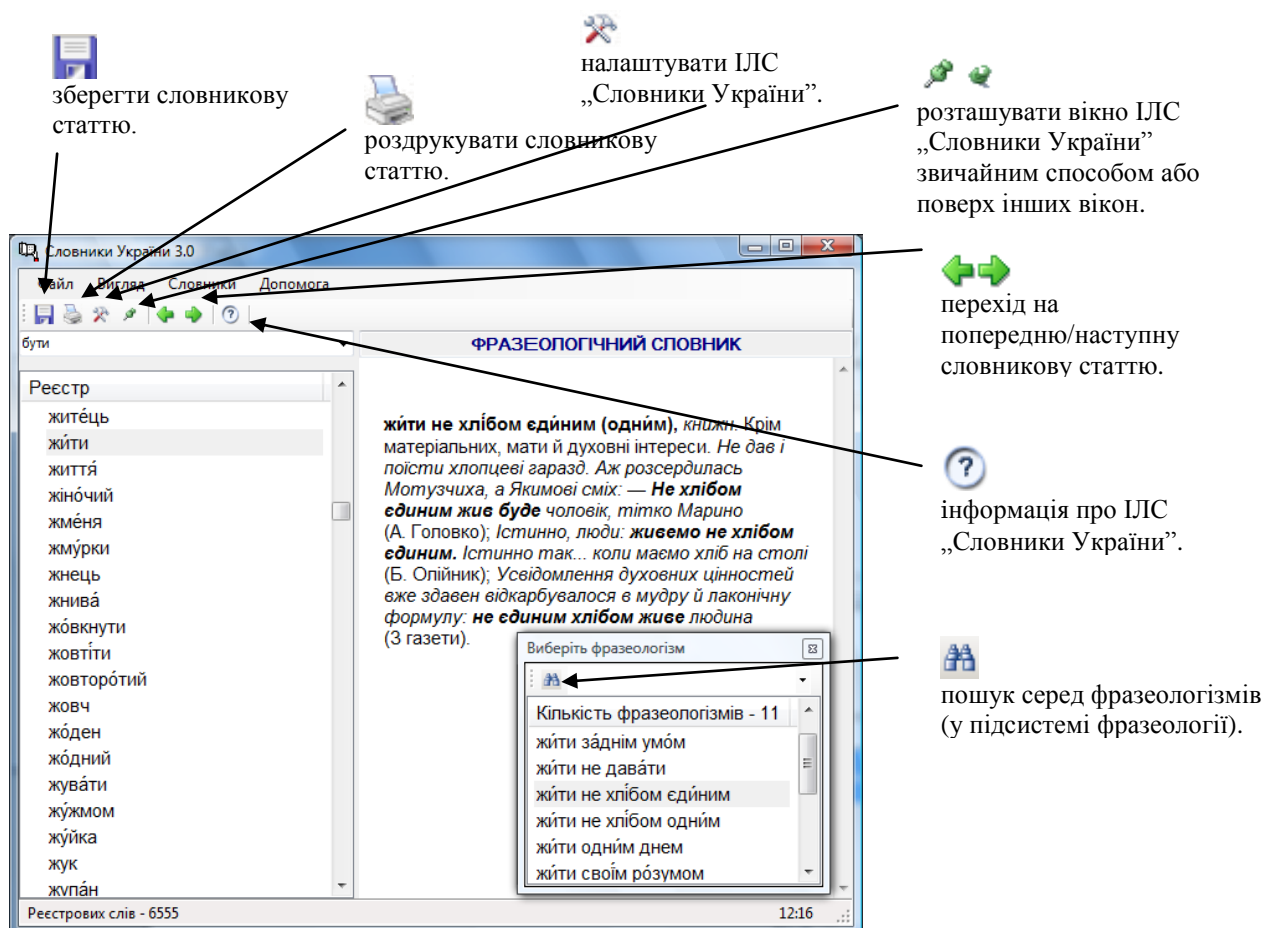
зберегти словникову статтю.

роздрукувати словникову статтю.

налаштувати ІЛС „Словники України”.

розташувати вікно ІЛС „Словники України” звичайним способом або поверх інших вікон.

Словники України 3.0

Файл Вигляд Словники Допомога

бути

ФРАЗЕОЛОГІЧНИЙ СЛОВНИК

Реєстр

жите́ць
жи́ти
життя́
жіно́чий
жме́ня
жму́рки
жнець
жнива́
жо́вкнути
жовті́ти
жовторо́тий
жовч
жо́ден
жо́дний
жува́ти
жу́жмом
жу́йка
жук
жупа́н

**жи́ти не хлі́бом єди́ним (одни́м),** *книжн.* Крім матеріальних, мати й духовні інтереси. *Не дав і поїсти хлопцеві гаразд. Аж розсердилась Мотузчиха, а Якимові сміх: —* ***Не хлібом єдиним жив буде*** *чоловік, тітко Марино* (А. Головко); *Істинно, люди:* ***живемо не хлібом єдиним.*** *Істинно так... коли маємо хліб на столі* (Б. Олійник); *Усвідомлення духовних цінностей вже здавен відкарбувалося в мудру й лаконічну формулу:* ***не єдиним хлібом живе*** *людина* (З газети).

Виберіть фразеологізм

Кількість фразеологізмів - 11

жи́ти за́днім умо́м
жи́ти не дава́ти
жи́ти не хлі́бом єди́ним
жи́ти не хлі́бом одни́м
жи́ти одни́м днем
жи́ти свої́м ро́зумом

Реєстрових слів - 6555

12:16

перехід на попередню/наступну словникову статтю.

інформація про ІЛС „Словники України”.

пошук серед фразеологізмів (у підсистемі фразеології).